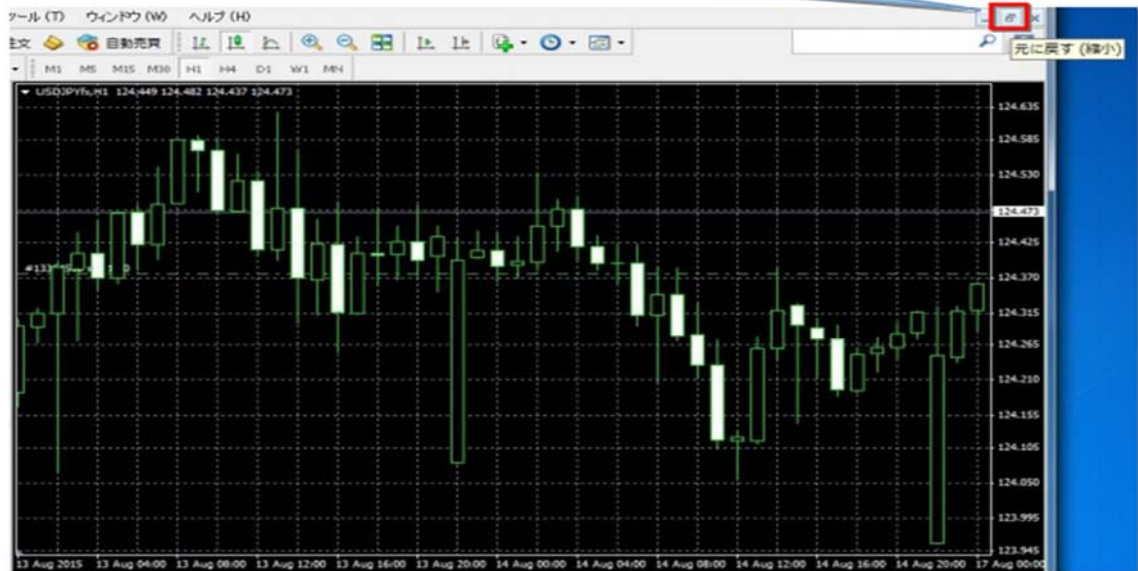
ツール (T) ウィンドウ (W) ヘルプ (H)

注文 自動売買

M1 M5 M15 M30 H1 H4 D1 W1 MN

元に戻す (縮小)

USDJPYfx,H1 124.449 124.482 124.437 124.473

#133

124.635
124.585
124.530
124.473
124.425
124.370
124.315
124.265
124.210
124.155
124.105
124.050
123.995
123.945

13 Aug 2015 13 Aug 04:00 13 Aug 08:00 13 Aug 12:00 13 Aug 16:00 13 Aug 20:00 14 Aug 00:00 14 Aug 04:00 14 Aug 08:00 14 Aug 12:00 14 Aug 16:00 14 Aug 20:00 17 Aug 00:00